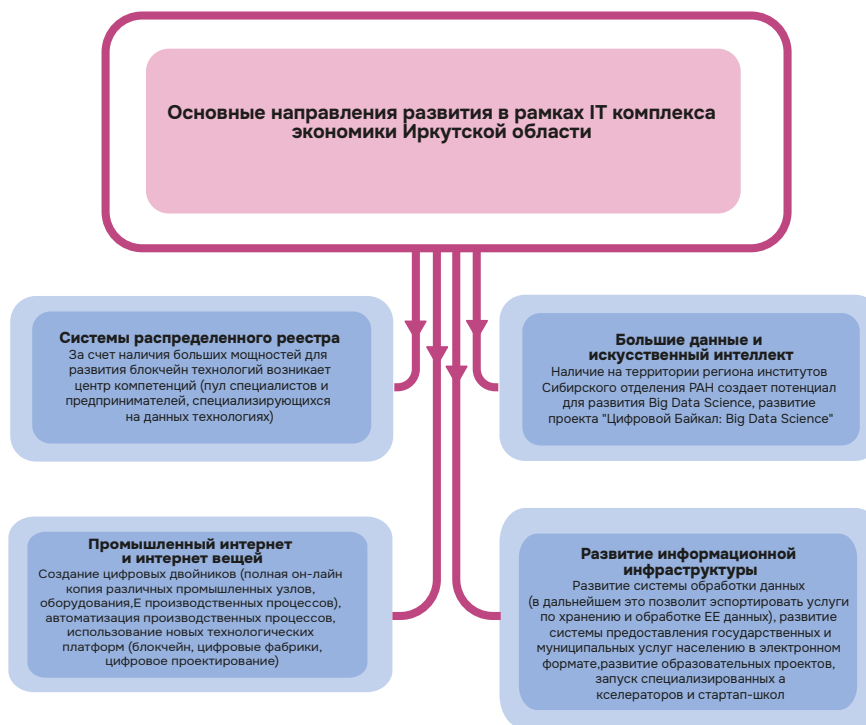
Основные направления развития в рамках IT комплекса экономики Иркутской области

Системы распределенного реестра
За счет наличия больших мощностей для развития блокчейн технологий возникает центр компетенций (пул специалистов и предпринимателей, специализирующихся на данных технологиях)

Большие данные и искусственный интеллект
Наличие на территории региона институтов Сибирского отделения РАН создает потенциал для развития Big Data Science, развитие проекта "Цифровой Байкал: Big Data Science"

Промышленный интернет и интернет вещей
Создание цифровых двойников (полная он-лайн копия различных промышленных узлов, оборудования,Е производственных процессов), автоматизация производственных процессов, использование новых технологических платформ (блокчейн, цифровые фабрики, цифровое проектирование)

Развитие информационной инфраструктуры
Развитие системы обработки данных (в дальнейшем это позволит эспортировать услуги по хранению и обработке ЕЕ данных), развитие системы предоставления государственных и муниципальных услуг населению в электронном формате,развитие образовательных проектов, запуск специализированных а кселераторов и стартап-школ